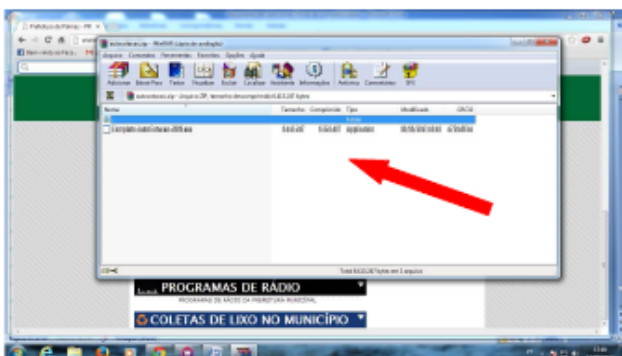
Prefeitura de Palmas - PR ×

PROGRAMAS DE RÁDIO

PROGRAMAS DE RÁDIO DA PREFEITURA MUNICIPAL

COLETAS DE LIXO NO MUNICÍPIO

Arquivo Comandos Ferramentas Favoritos Opções Ajuda

Adicionar Extrair Para Testar Visualizar Excluir Localizar Assistente Informações Antivírus Comentário SFX

Nome Tamanho Comprimido Tipo Modificado CRC32

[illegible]

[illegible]